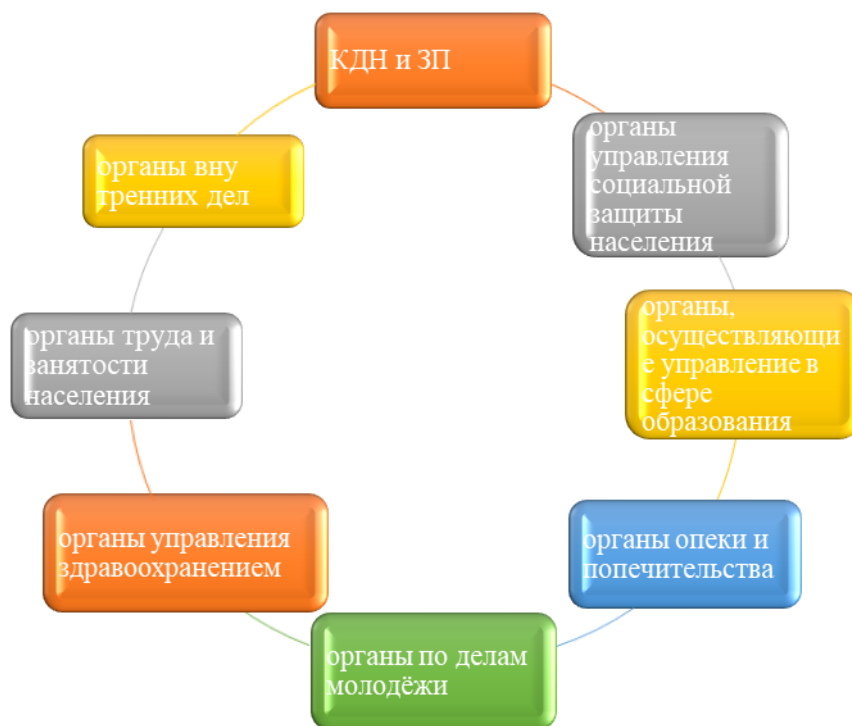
КДН и ЗП

органы управления социальной защиты населения

органы, осуществляющие управление в сфере образования

органы опеки и попечительства

органы по делам молодёжи

органы управления здравоохранением

органы труда и занятости населения

органы внутренних дел